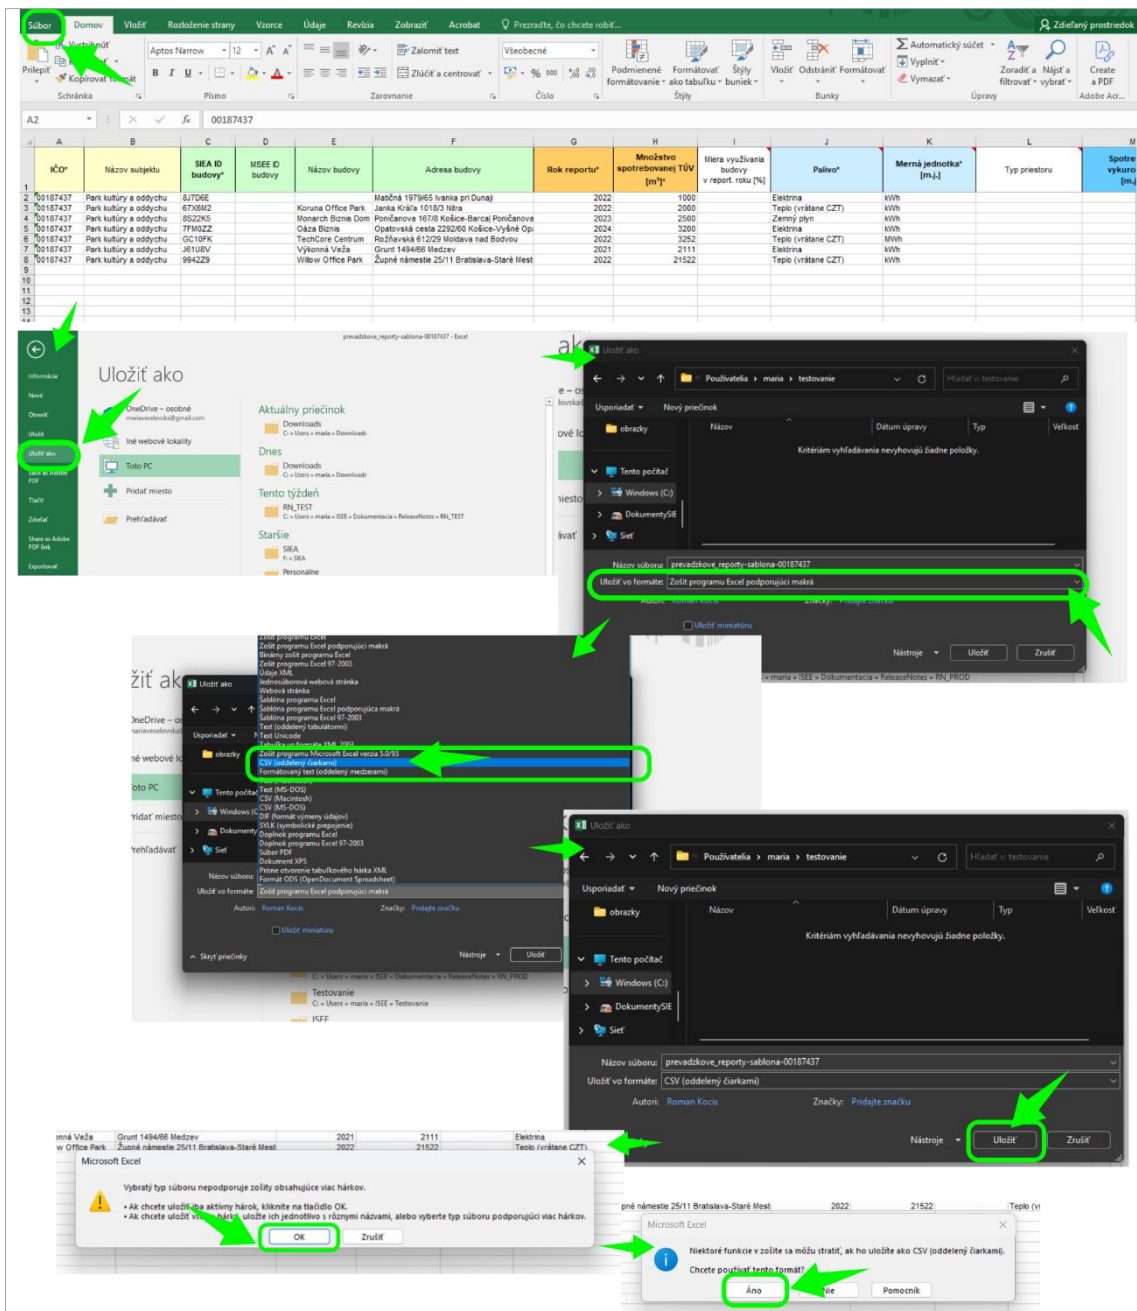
Súbor Domov Vložiť Rozloženie strany Vzorce Údaje Revízia Zobraziť Acrobat Prezraďte, čo chcete robiť... Zdieľaný prostriedok

Prilepiť Vystrihnúť Kopírovať formát Schránka
Aptos Narrow 12 Písmo
Zalomiť text Zlúčiť a centrovať Zarovnanie
Všeobecné Číslo
Podmienené formátovanie Formátovať ako tabuľku Štýly buniek Štýly
Vložiť Odstrániť Formátovať Bunky
Automatický súčet Vyplniť Vymazať Zoradiť a filtrovať Nájsť a vybrať Úpravy
Create a PDF Adobe Acr...

A2 00187437

| | A | B | C | D | E | F | G | H | I | J | K | L | M |
|---|---|---|---|---|---|---|---|---|---|---|---|---|---|
| 1 | IČO* | Názov subjektu | SIEA ID budovy* | MSEE ID budovy | Názov budovy | Adresa budovy | Rok reportu* | Množstvo spotrebovanej TÚV [m³]* | Miera využívania budovy v report. roku [%] | Palivo* | Merná jednotka* [m.j.] | Typ priestoru | Spotre vykuro [m.j |
| 2 | 00187437 | Park kultúry a oddychu | 8J7D6E | | | Matičná 1979/65 Ivanka pri Dunaji | 2022 | 1000 | | Elektrina | kWh | | |
| 3 | 00187437 | Park kultúry a oddychu | 67X6M2 | | Koruna Office Park | Janka Kráľa 1018/3 Nitra | 2022 | 2000 | | Teplo (vrátane CZT) | kWh | | |
| 4 | 00187437 | Park kultúry a oddychu | 8S22K5 | | Monarch Biznis Dom | Poničanova 167/8 Košice-Barca| Poničanova | 2023 | 2500 | | Zemný plyn | kWh | | |
| 5 | 00187437 | Park kultúry a oddychu | 7FM0ZZ | | Oáza Biznis | Opatovská cesta 2292/60 Košice-Vyšné Opá | 2024 | 3200 | | Elektrina | kWh | | |
| 6 | 00187437 | Park kultúry a oddychu | GC10FK | | TechCore Centrum | Rožňavská 612/29 Moldava nad Bodvou | 2022 | 3252 | | Teplo (vrátane CZT) | MWh | | |
| 7 | 00187437 | Park kultúry a oddychu | J61U8V | | Výkonná Veža | Grunt 1494/66 Medzev | 2021 | 2111 | | Elektrina | kWh | | |
| 8 | 00187437 | Park kultúry a oddychu | 9942Z9 | | Willow Office Park | Župné námestie 25/11 Bratislava-Staré Mest | 2022 | 21522 | | Teplo (vrátane CZT) | kWh | | |

prevadzkove_reporty-sablona-00187437 - Excel
Informácie Nové Otvoriť Uložiť Uložiť ako Save as Adobe PDF Tlačiť Zdieľať Share as Adobe PDF link Exportovať
Uložiť ako
OneDrive – osobné mariaveselovska@gmail.com
Iné webové lokality
Tento PC
Pridať miesto
Prehľadávať
Aktuálny priečinok
Downloads C: » Users » maria » Downloads
Dnes
Downloads C: » Users » maria » Downloads
Tento týždeň
RN_TEST C: » Users » maria » ISEE » Dokumentacia » ReleaseNotes » RN_TEST
Staršie
SIEA R: » SIEA
Personalne

Uložiť ako
Používatelia › maria › testovanie
Hľadať v: testovanie
Usporiadať Nový priečinok
obrazky
Tento počítač
Windows (C:)
DokumentySIE
Sieť
Názov Dátum úpravy Typ Veľkosť
Kritériám vyhľadávania nevyhovujú žiadne položky.
Názov súboru: prevadzkove_reporty-sablona-00187437
Uložiť vo formáte: Zošit programu Excel podporujúci makrá
Autori: Roman Kocis Značky: Pridajte značku
Uložiť miniatúru
Nástroje Uložiť Zrušiť
C: » Users » maria » ISEE » Dokumentacia » ReleaseNotes » RN_PROD

Zošit programu Excel
Zošit programu Excel podporujúci makrá
Binárny zošit programu Excel
Zošit programu Excel 97-2003
Údaje XML
Jednosúborová webová stránka
Webová stránka
Šablóna programu Excel
Šablóna programu Excel podporujúca makrá
Šablóna programu Excel 97-2003
Text (oddelený tabulátormi)
Text Unicode
Tabuľka vo formáte XML 2003
Zošit programu Microsoft Excel verzia 5.0/95
CSV (oddelený čiarkami)
Formátovaný text (oddelený medzerami)
Text (Macintosh)
Text (MS-DOS)
CSV (Macintosh)
CSV (MS-DOS)
DIF (formát výmeny údajov)
SYLK (symbolické prepojenie)
Doplnok programu Excel
Doplnok programu Excel 97-2003
Súbor PDF
Dokument XPS
Prísne otvorenie tabuľkového hárka XML
Formát ODS (OpenDocument Spreadsheet)
Uložiť vo formáte: Zošit programu Excel podporujúci makrá
Skryť priečinky
Testovanie C: » Users » maria » ISEE » Testovanie
ISEE

Uložiť ako
Používatelia › maria › testovanie
Hľadať v: testovanie
Usporiadať Nový priečinok
obrazky
Tento počítač
Windows (C:)
DokumentySIE
Sieť
Názov Dátum úpravy Typ Veľkosť
Kritériám vyhľadávania nevyhovujú žiadne položky.
Názov súboru: prevadzkove_reporty-sablona-00187437
Uložiť vo formáte: CSV (oddelený čiarkami)
Autori: Roman Kocis Značky: Pridajte značku
Nástroje Uložiť Zrušiť

Microsoft Excel
Vybratý typ súboru nepodporuje zošity obsahujúce viac hárkov.
• Ak chcete uložiť iba aktívny hárok, kliknite na tlačidlo OK.
• Ak chcete uložiť všetky hárky, uložte ich jednotlivo s rôznymi názvami, alebo vyberte typ súboru podporujúci viac hárkov.
OK Zrušiť

Microsoft Excel
Niektoré funkcie v zošite sa môžu stratiť, ak ho uložíte ako CSV (oddelený čiarkami).
Chcete používať tento formát?
Áno Nie Pomocník